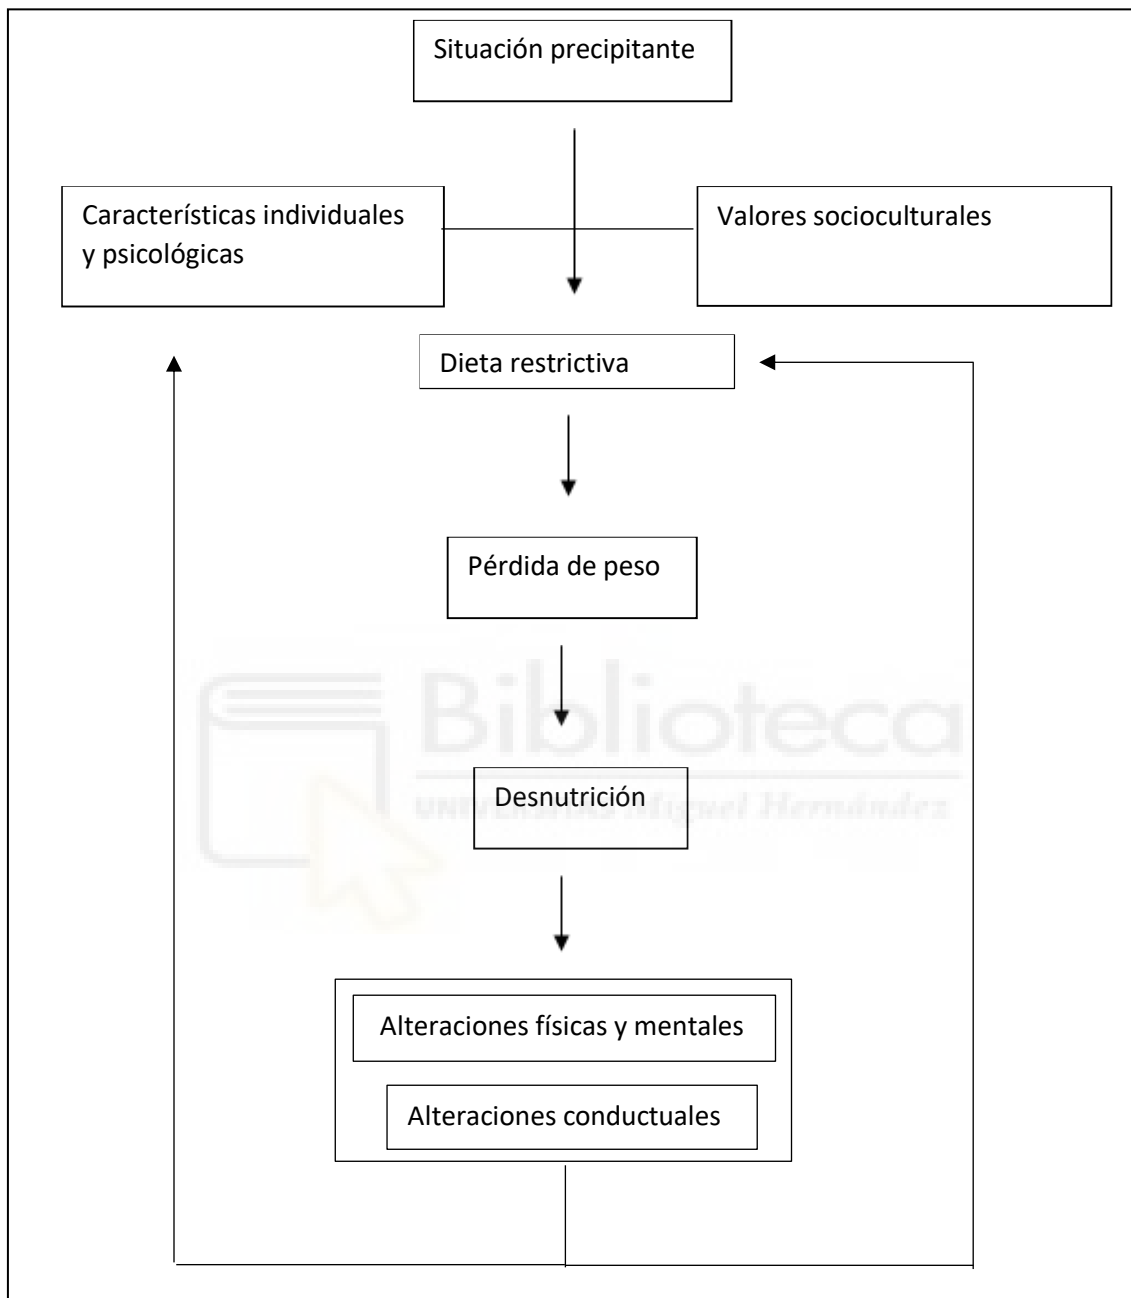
Situación precipitante

Características individuales y psicológicas

Valores socioculturales

Dieta restrictiva

Pérdida de peso

Biblioteca
UNIVERSITAS Miguel Hernández

Desnutrición

Alteraciones físicas y mentales

Alteraciones conductuales